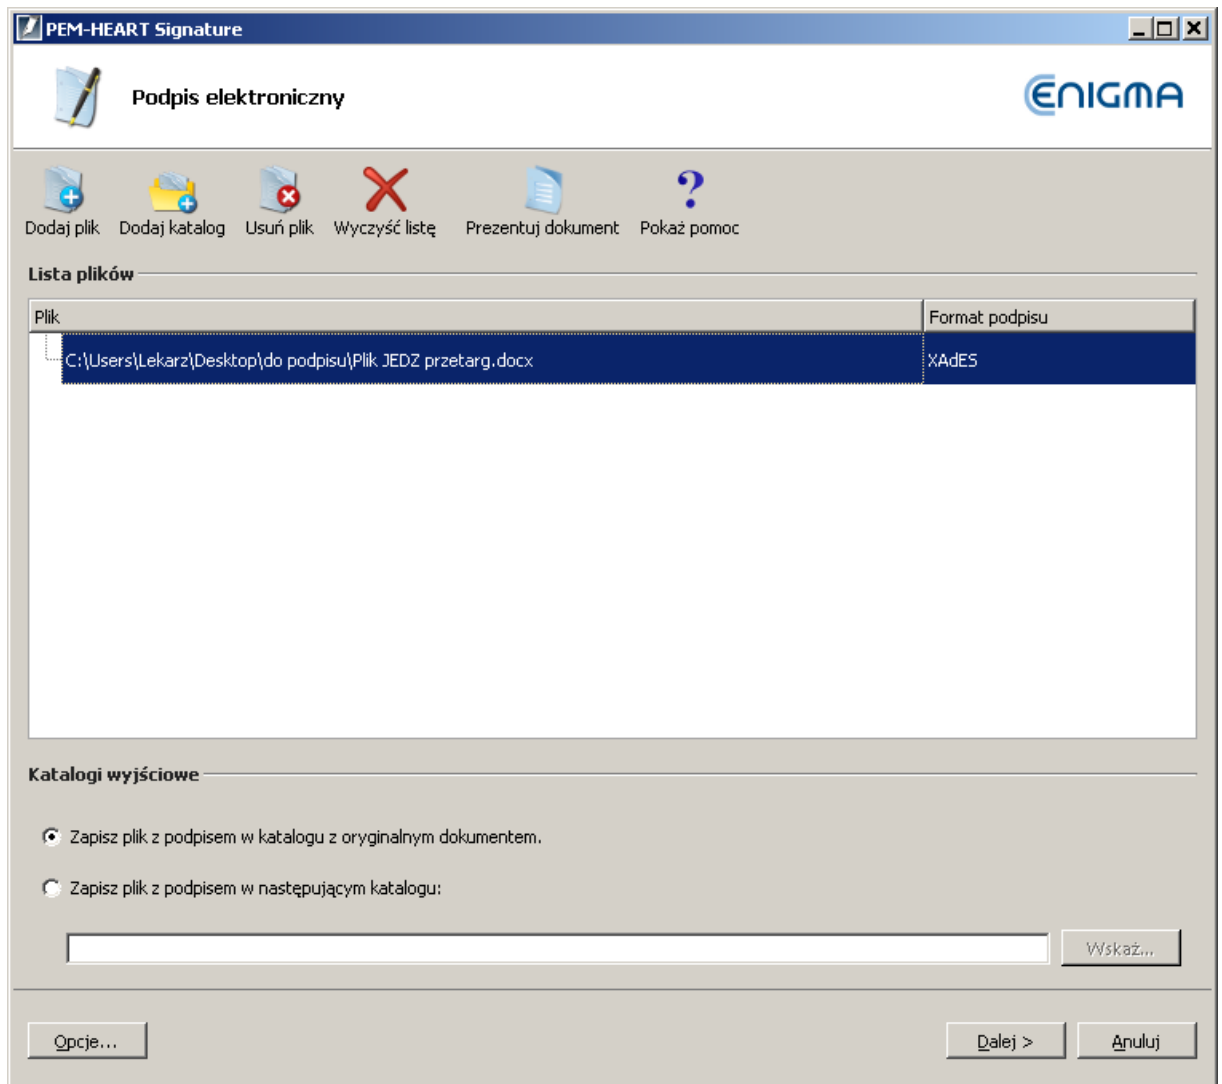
PEM-HEART Signature

Podpis elektroniczny

ENIGMA

Dodaj plik Dodaj katalog Usuń plik Wyczyść listę Prezentuj dokument Pokaż pomoc

Lista plików

| Plik | Format podpisu |
|---|---|
| C:\Users\Lekarz\Desktop\do podpisu\Plik JEDZ przetarg.docx | XAdES |

Katalogi wyjściowe

Zapisz plik z podpisem w katalogu z oryginalnym dokumentem.

Zapisz plik z podpisem w następującym katalogu:

Wskaż...

Opcje...

Dalej >

Anuluj